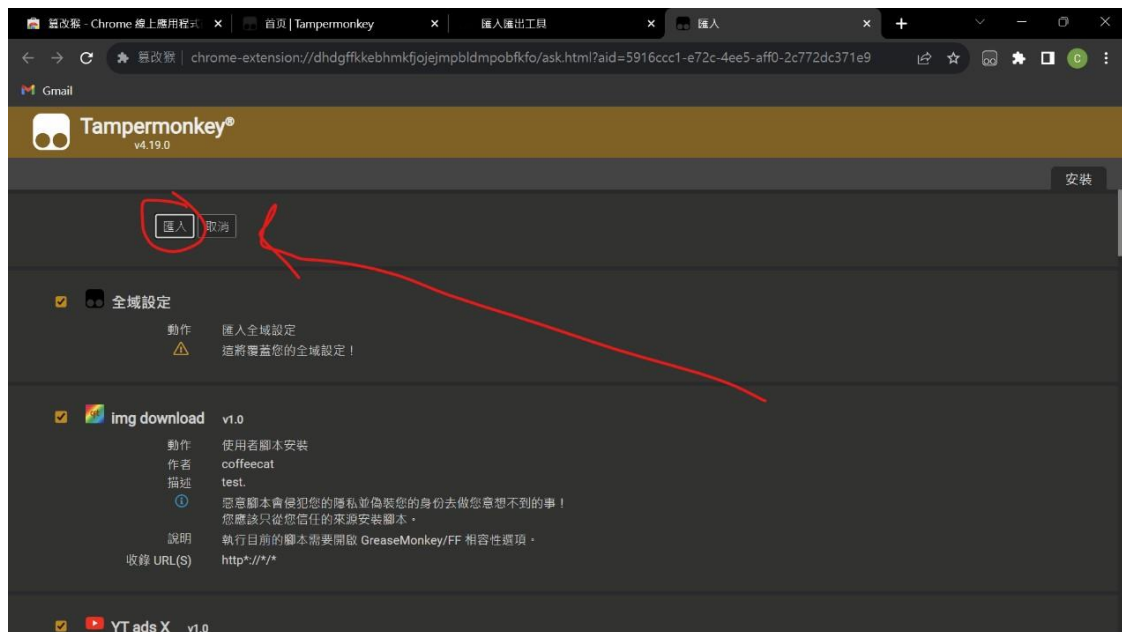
篡改猴 - Chrome 線上應用程式 ×
首頁 | Tampermonkey ×
匯入匯出工具 ×
匯入 ×
+

篡改猴 | chrome-extension://dhdgffkkebhmkfjojejmpbldmpobfkfo/ask.html?aid=5916ccc1-e72c-4ee5-aff0-2c772dc371e9

Gmail

Tampermonkey®
v4.19.0

安裝

匯入 取消

全域設定
動作 匯入全域設定
這將覆蓋您的全域設定！

img download v1.0
動作 使用者腳本安裝
作者 coffeecat
描述 test.
您意腳本會侵犯您的隱私並偽裝您的身份去做您意想不到的事！
您應該只從您信任的來源安裝腳本。
說明 執行目前的腳本需要開啟 GreaseMonkey/FF 相容性選項。
收錄 URL(S) http*://*/*

YT ads X v1.0